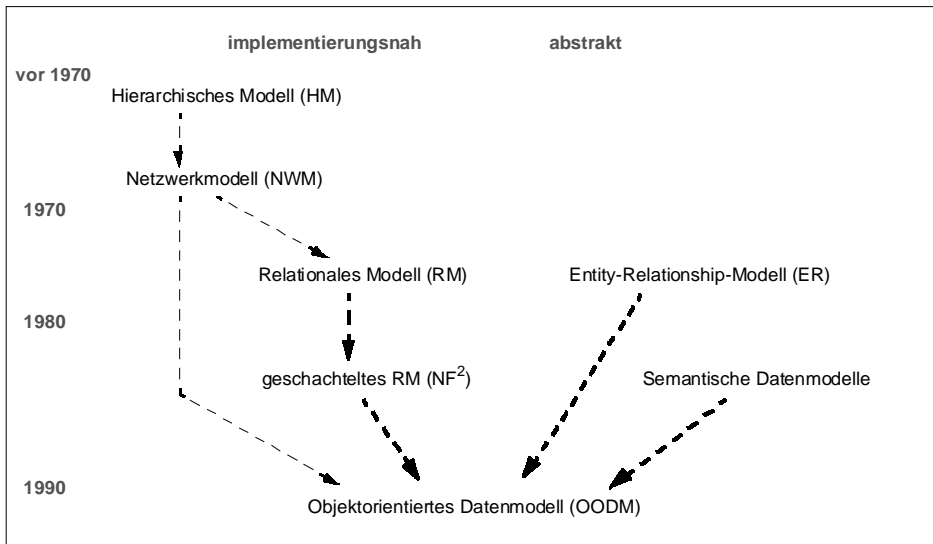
implementierungsnah

abstrakt

vor 1970

Hierarchisches Modell (HM)

Netzwerkmodell (NWM)

1970

Relationales Modell (RM)

Entity-Relationship-Modell (ER)

1980

geschachteltes RM ($NF^2$)

Semantische Datenmodelle

1990

Objektorientiertes Datenmodell (OODM)